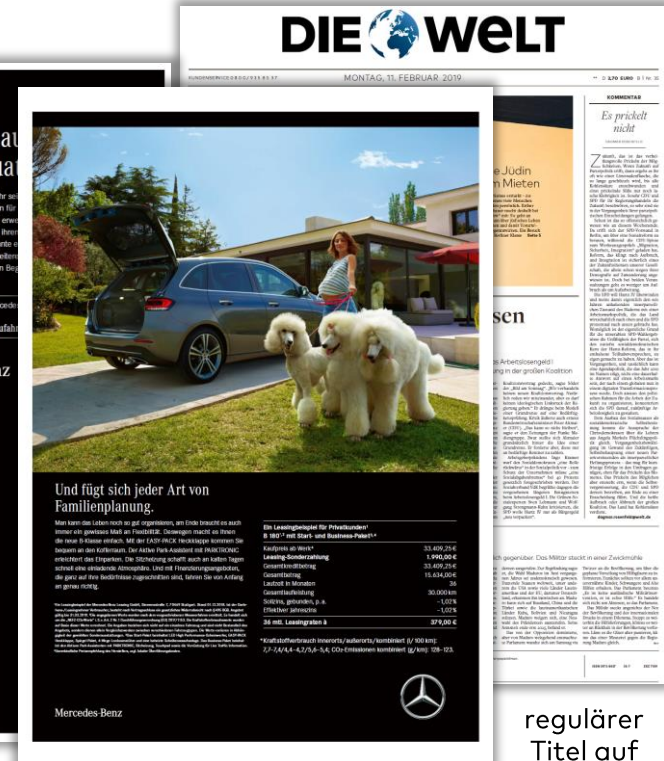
DIE WELT

MONTAG, 11. FEBRUAR 2019

2,70 EURO

KOMMENTAR

Es prickelt nicht

e Jüdin
n Mieten

sen

Und fügt sich jeder Art von Familienplanung.

Man kann das Leben noch so gut organisieren, am Ende braucht es auch immer ein gewisses Maß an Flexibilität. Deswegen macht es Ihnen die neue B-Klasse einfach. Mit der EASY-PACK Heckklappe kommen Sie bequem an den Kofferraum. Der Aktive Park-Assistent mit PARKTRONIC erleichtert das Einparken. Die Sitzheizung schafft auch an kalten Tagen schnell eine einladende Atmosphäre. Und mit Finanzierungsangeboten, die ganz auf Ihre Bedürfnisse zugeschnitten sind, fahren Sie von Anfang an genau richtig.

Ein Leasingbeispiel für Privatkunden¹
B 180 ² mit Start- und Business-Paket³ ⁴

| | |
|---|---|
| Kaufpreis ab Werk⁵ | 33.409,25 € |
| Leasing-Sonderzahlung | 1.990,00 € |
| Gesamtkreditbetrag | 33.409,25 € |
| Gesamtbetrag | 15.634,00 € |
| Laufzeit in Monaten | 36 |
| Gesamtlaufleistung | 30.000 km |
| Sollzins, gebunden, p. a. | -1,02 % |
| Effektiver Jahreszins | -1,02 % |
| 36 mtl. Leasingraten à | 379,00 € |

Kraftstoffverbrauch innerorts/außerorts/kombiniert (l/100 km): 7,7-7,4/4,4-4,2/5,6-5,4; CO₂-Emissionen kombiniert (g/km): 128-123.

Mercedes-Benz

regulärer
Titel auf